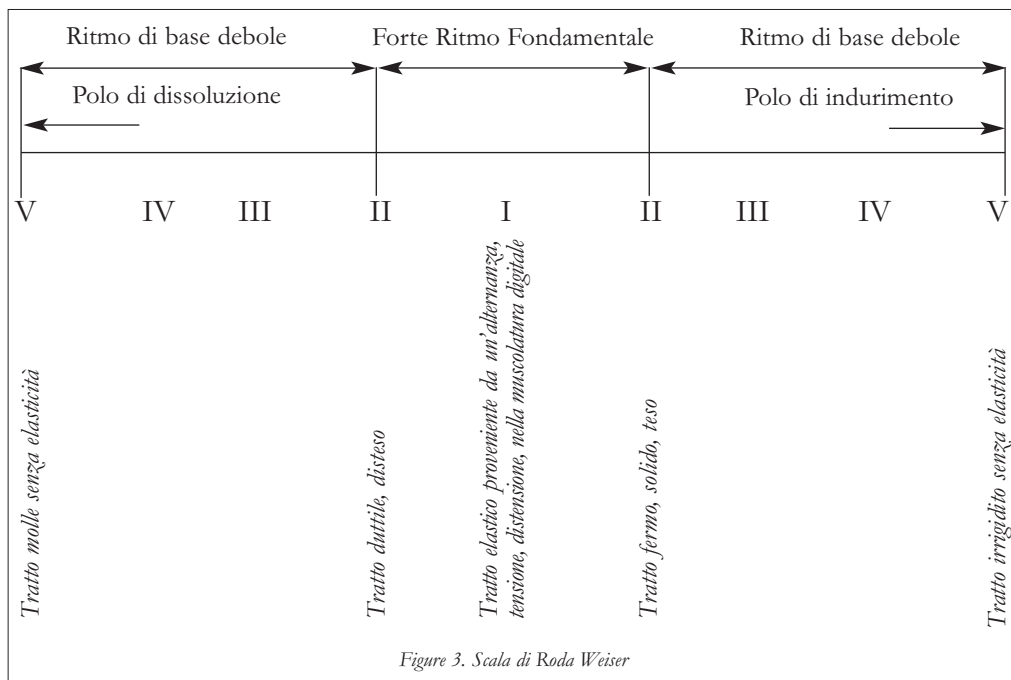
Ritmo di base debole

Forte Ritmo Fondamentale

Ritmo di base debole

Polo di dissoluzione

Polo di indurimento

V IV III II I II III IV V

Tratto molle senza elasticità

Tratto duttile, disteso

Tratto elastico proveniente da un'alternanza, tensione, distensione, nella muscolatura digitale

Tratto fermo, solido, teso

Tratto irrigidito senza elasticità

Figure 3. Scala di Roda Weiser